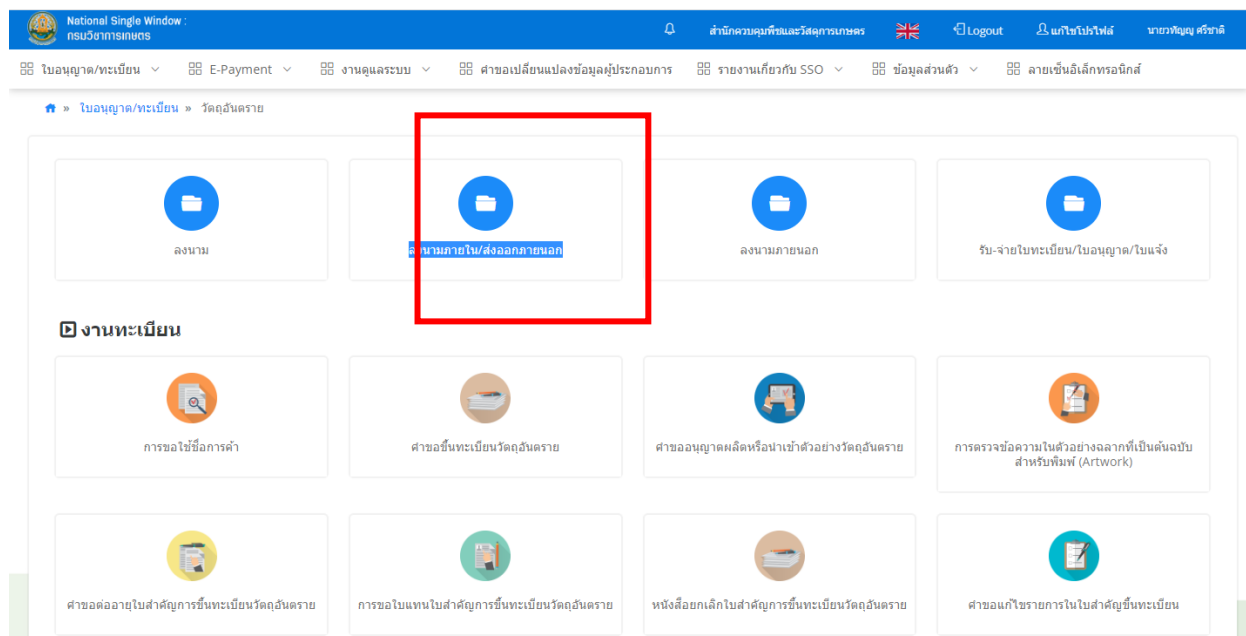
National Single Window : กรมวิชาการเกษตร

สำนักควบคุมพืชและวัสดุการเกษตร | Logout | แก้ไขโปรไฟล์ | นายวทัญญู ศรีชาติ

ใบอนุญาต/ทะเบียน | E-Payment | งานดูแลระบบ | คำขอเปลี่ยนแปลงข้อมูลผู้ประกอบการ | รายงานเกี่ยวกับ SSO | ข้อมูลส่วนตัว | ลายเซ็นอิเล็กทรอนิกส์

» ใบอนุญาต/ทะเบียน » วัตถุอันตราย

ลงนาม

ลงนามภายใน/ส่งออกภายนอก

ลงนามภายนอก

รับ-จ่ายใบทะเบียน/ใบอนุญาต/ใบแจ้ง

งานทะเบียน

การขอใช้ชื่อการค้า

คำขอขึ้นทะเบียนวัตถุอันตราย

คำขออนุญาตผลิตหรือนำเข้าตัวอย่างวัตถุอันตราย

การตรวจข้อความในตัวอย่างฉลากที่เป็นต้นฉบับสำหรับพิมพ์ (Artwork)

คำขอต่ออายุใบสำคัญการขึ้นทะเบียนวัตถุอันตราย

การขอใบแทนใบสำคัญการขึ้นทะเบียนวัตถุอันตราย

หนังสือยกเลิกใบสำคัญการขึ้นทะเบียนวัตถุอันตราย

คำขอแก้ไขรายการในใบสำคัญขึ้นทะเบียน